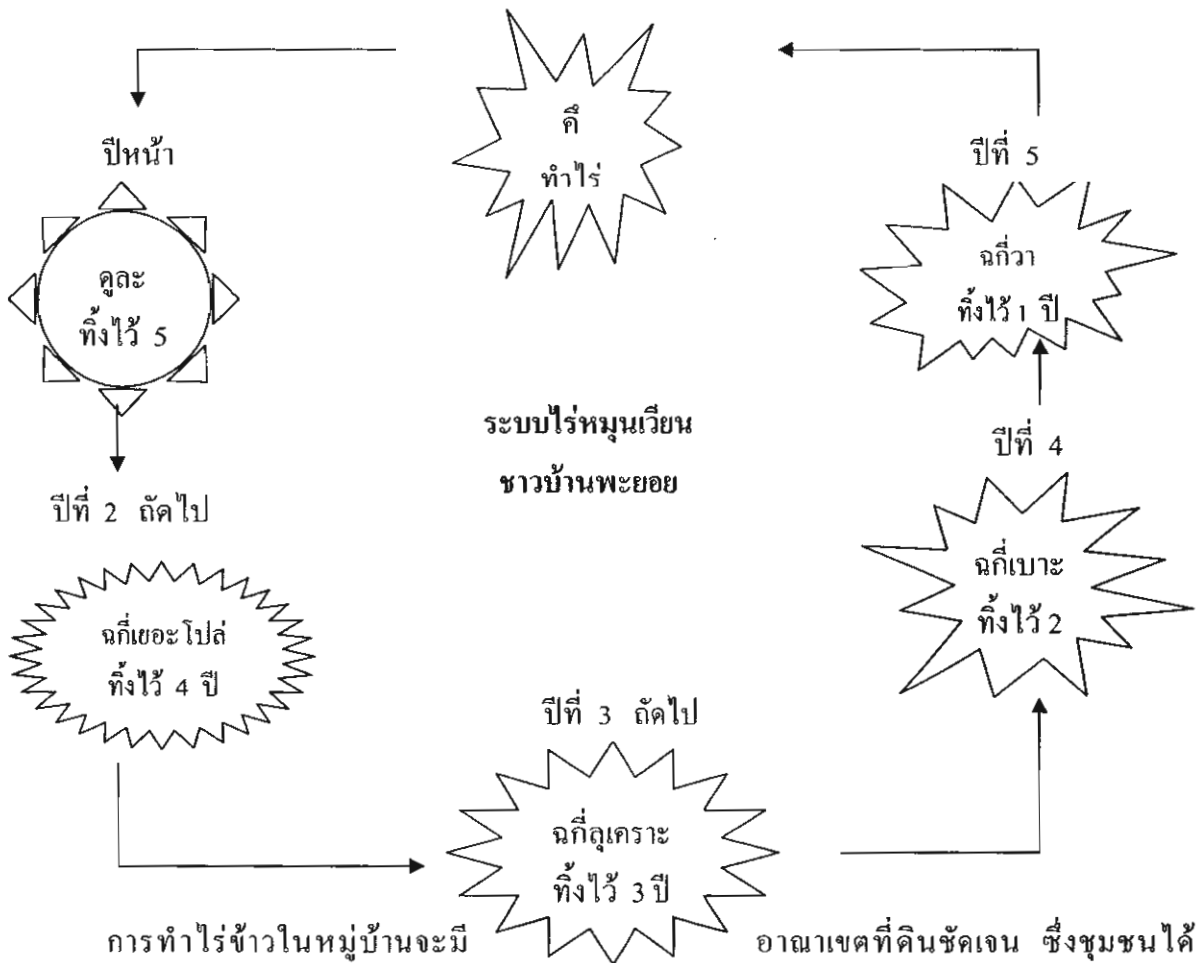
คึ
ทำไร่

ปีหน้า

ดูละ
ทิ้งไว้ 5

ปีที่ 5

ฉกี่วา
ทิ้งไว้ 1 ปี

ระบบไร่หมุนเวียน
ชาวบ้านพะยอย

ปีที่ 4

ปีที่ 2 ถัดไป

ฉกี่เบาะ
ทิ้งไว้ 2

ฉกี่เยอะโปล่
ทิ้งไว้ 4 ปี

ปีที่ 3 ถัดไป

ฉกี่ลุเคราะ
ทิ้งไว้ 3 ปี

การทำไร่ข้าวในหมู่บ้านจะมี อาณาเขตที่ดินชัดเจน ซึ่งชุมชนได้